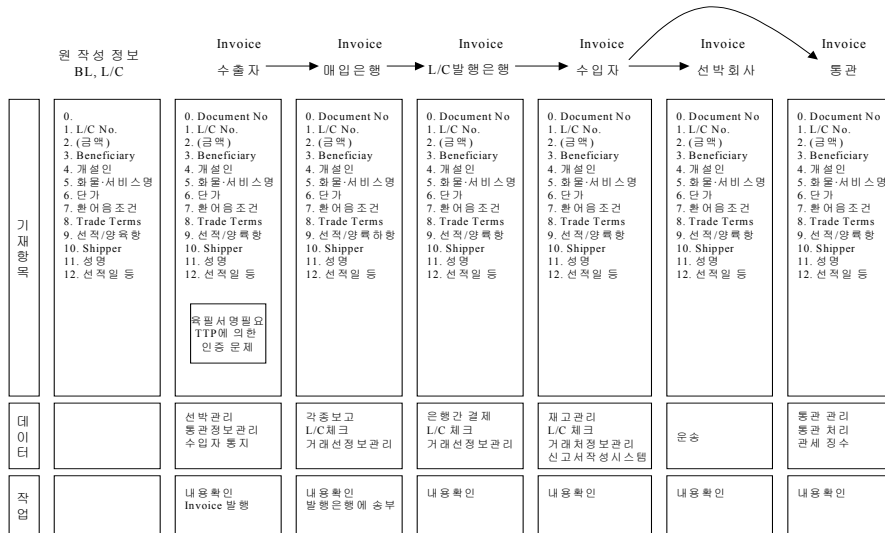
원 작성 정보
BL, L/C

Invoice
수출자

Invoice
매입은행

Invoice
L/C발행은행

Invoice
수입자

Invoice
선박회사

Invoice
통관

기재항목

0.
1. L/C No.
2. (금액)
3. Beneficiary
4. 개설인
5. 화물·서비스명
6. 단가
7. 환어음조건
8. Trade Terms
9. 선적/양육항
10. Shipper
11. 성명
12. 선적일 등

0. Document No
1. L/C No.
2. (금액)
3. Beneficiary
4. 개설인
5. 화물·서비스명
6. 단가
7. 환어음조건
8. Trade Terms
9. 선적/양륙항
10. Shipper
11. 성명
12. 선적일 등

육필서명필요
TTP에 의한
인증 문제

0. Document No
1. L/C No.
2. (금액)
3. Beneficiay
4. 개설인
5. 화물·서비스명
6. 단가
7. 환어음조건
8. Trade Terms
9. 선적/양륙하항
10. Shipper
11. 성명
12. 선적일 등

0. Document No
1. L/C No.
2. (금액)
3. Beneficiary
4. 개설인
5. 화물·서비스명
6. 단가
7. 환어음조건
8. Trade Terms
9. 선적/양륙항
10. Shipper
11. 성명
12. 선적일 등

0. Document No
1. L/C No.
2. (금액)
3. Beneficiary
4. 개설인
5. 화물·서비스명
6. 단가
7. 환어음조건
8. Trade Terms
9. 선적/양륙항
10. Shipper
11. 성명
12. 선적일 등

0. Document No
1. L/C No.
2. (금액)
3. Beneficiary
4. 개설인
5. 화물·서비스명
6. 단가
7. 환어음조건
8. Trade Terms
9. 선적/양륙항
10. Shipper
11. 성명
12. 선적일 등

0. Document No
1. L/C No.
2. (금액)
3. Beneficiary
4. 개설인
5. 화물·서비스명
6. 단가
7. 환어음조건
8. Trade Terms
9. 선적/양륙항
10. Shipper
11. 성명
12. 선적일 등

데이터

선박관리
통관정보관리
수입자 통지

각종보고
L/C체크
거래선정보관리

은행간 결제
L/C 체크
거래선정보관리

재고관리
L/C 체크
거래처정보관리
신고서작성시스템

운송

통관 관리
통관 처리
관세 징수

작업

내용확인
Invoice 발행

내용확인
발행은행에 송부

내용확인

내용확인

내용확인

내용확인